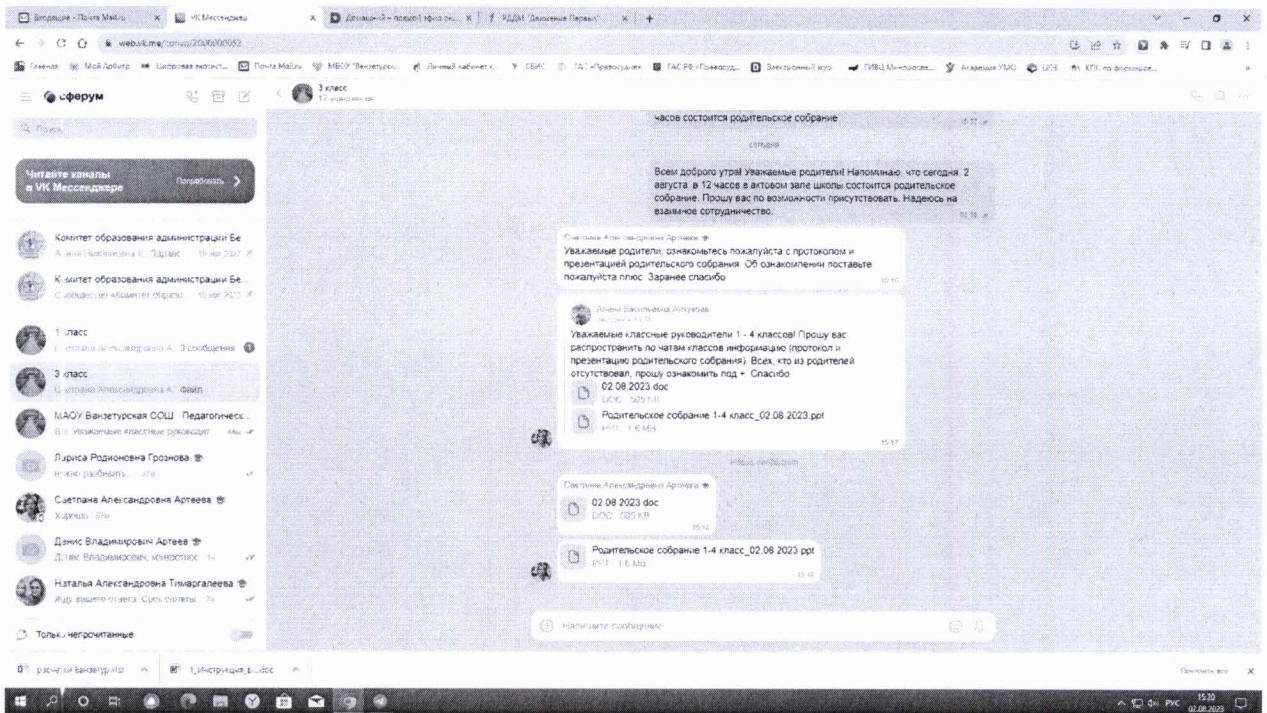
Входящие - Почта Mail.ru | VK Мессенджер | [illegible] | ЯДДМ "Движение Первых"

web.vk.me/convo/2000000052

сферум

Поиск

Читайте каналы в VK Мессенджере | Попробовать

Комитет образования администрации Бе...
Алина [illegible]: Здравс... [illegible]

Комитет образования администрации Бе...
Сообщество «Комитет образо... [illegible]

1 класс
Светлана Александровна А.: 3 сообщения

3 класс
Светлана Александровна А.: Файл

МАОУ Ванзетурская СОШ. Педагогическ...
В.: Уважаемые классные руководит...

Лариса Родионовна Грознова
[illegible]

Светлана Александровна Артеева
Хорошо

Денис Владимирович Артеев
Денис Владимирович: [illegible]

Наталья Александровна Тимаргалеева
Жду вашего ответа. Срок сдачи... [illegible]

Только непрочитанные

3 класс
17 участников

часов состоится родительское собрание

сегодня

Всем доброго утра! Уважаемые родители! Напоминаю, что сегодня, 2 августа, в 12 часов в актовом зале школы состоится родительское собрание. Прошу вас по возможности присутствовать. Надеюсь на взаимное сотрудничество.

Светлана Александровна Артеева
Уважаемые родители, ознакомьтесь пожалуйста с протоколом и презентацией родительского собрания. Об ознакомлении поставьте пожалуйста плюс. Заранее спасибо

Алена Васильевна Алтуева
Уважаемые классные руководители 1 - 4 классов! Прошу вас распространить по чатам классов информацию (протокол и презентацию родительского собрания). Всех, кто из родителей отсутствовал, прошу ознакомить под +. Спасибо.
02.08.2023.doc
DOC · 505 KB
Родительское собрание 1-4 класс_02.08.2023.ppt
PPT · 1.6 MB

Новые сообщения

Светлана Александровна Артеева
02.08.2023.doc
DOC · 505 KB

Родительское собрание 1-4 класс_02.08.2023.ppt
PPT · 1.6 Mb

Напишите сообщение

расчеты Ванзетур.rtf | 1_Инструкция_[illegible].doc

Показать все

15:20
02.08.2023
РУС